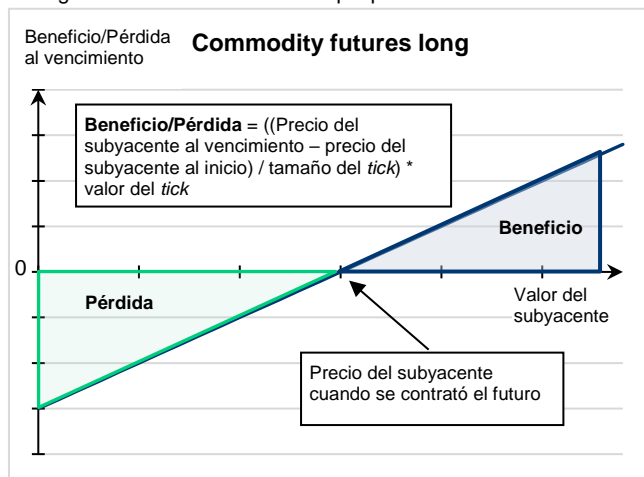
Beneficio/Pérdida al vencimiento

**Commodity futures long**

**Beneficio/Pérdida** = ((Precio del subyacente al vencimiento – precio del subyacente al inicio) / tamaño del *tick*) * valor del *tick*

**Beneficio**

0

**Pérdida**

Valor del subyacente

Precio del subyacente cuando se contrató el futuro